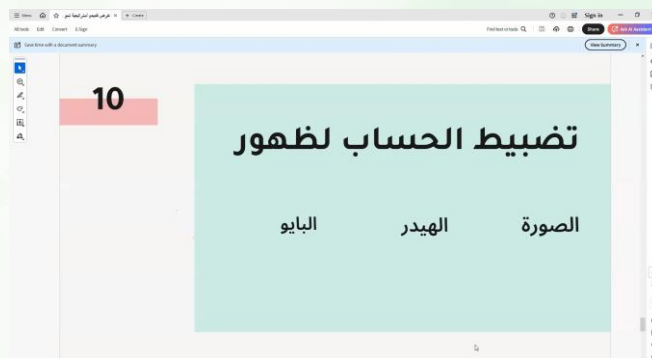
Menu
عرض تقديمي استراتيجية تسو
Create
Sign in
All tools Edit Convert E-Sign
Find text or tools
Share
Ask AI Assistant
Save time with a document summary
View Summary

10

تضبيط الحساب لظهور

الصورة الهيدر البايو